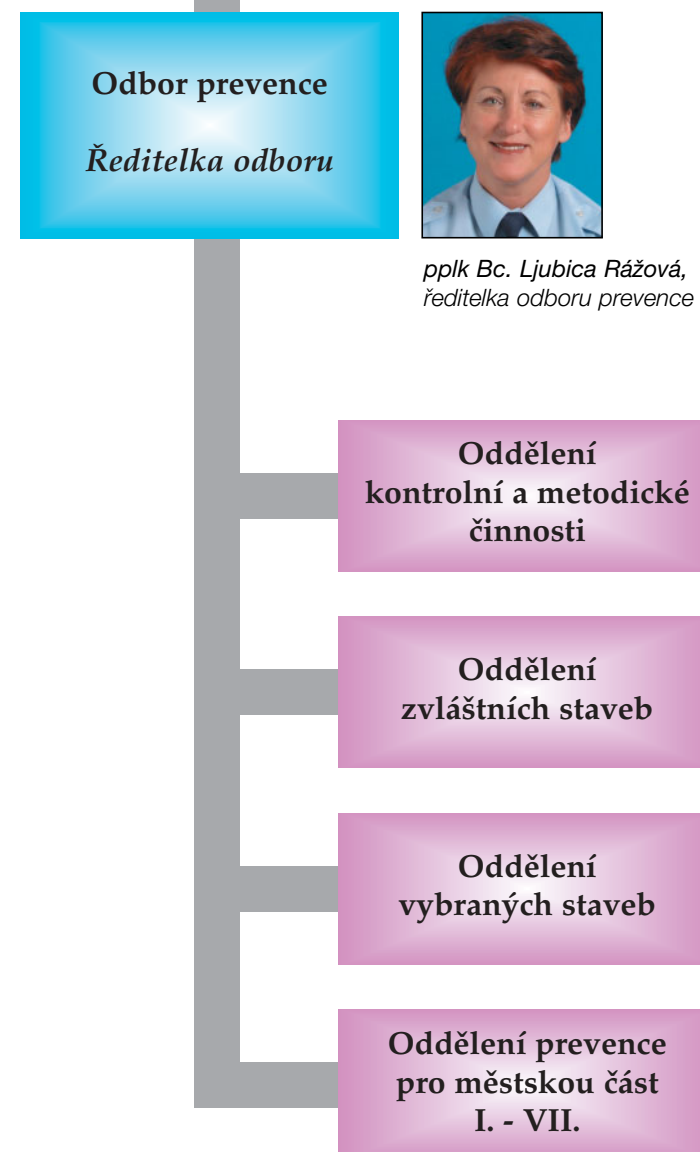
Odbor prevence

Ředitelka odboru

pplk Bc. Ljubica Rážová, ředitelka odboru prevence

Oddělení kontrolní a metodické činnosti

Oddělení zvláštních staveb

Oddělení vybraných staveb

Oddělení prevence pro městskou část I. - VII.